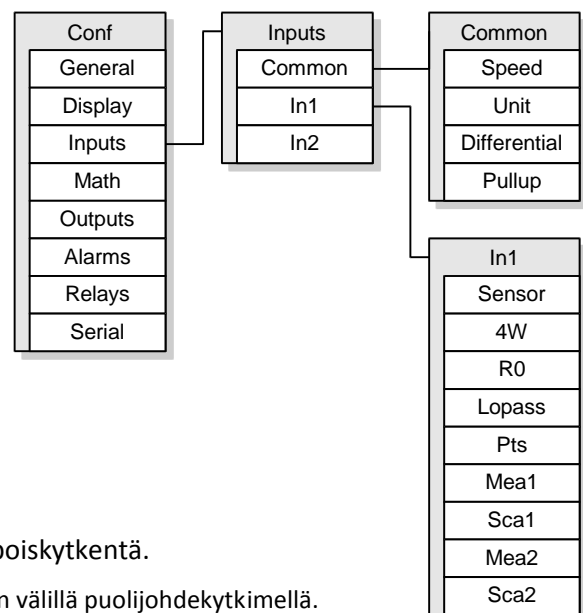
Conf
General
Display
Inputs
Math
Outputs
Alarms
Relays
Serial

Inputs
Common
In1
In2

Common
Speed
Unit
Differential
Pullup

In1
Sensor
4W
R0
Lopass
Pts
Mea1
Sca1
Mea2
Sca2

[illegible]poiskytkentä.

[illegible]n välillä puolijohdekytkimellä.